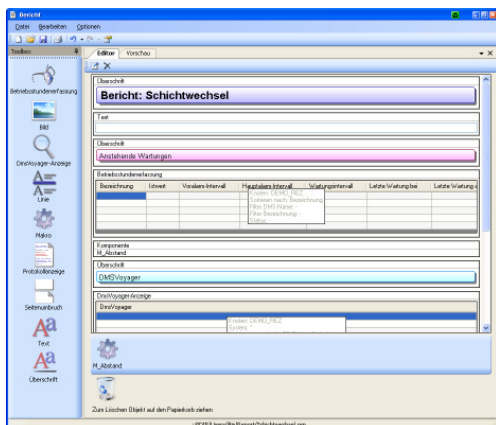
Bericht

Datei Bearbeiten Optionen

Toolbox

Betriebsstundenerfassung

Bild

DmsVoyager-Anzeige

Linie

Makro

Protokollanzeige

Seitenumbruch

Text

Überschrift

Editor Vorschau

Überschrift

Bericht: Schichtwechsel

Text

Überschrift

Anstehende Wartungen

Betriebsstundenerfassung

| Bezeichnung | Istwert | Voralarm-Intervall | Hauptalarm-Intervall | Wartungsintervall | Letzte Wartung bei | Letzte Wartung a |
|---|---|---|---|---|---|---|
| | | | | | | |

Knoten: DEMO_REZ
Sortieren nach: Bezeichnung
Filter DMS-Name:
Filter Bezeichnung:
Status:

Komponente
M_Abstand

Überschrift

DMSVoyager

DmsVoyager-Anzeige

DmsVoyager

Knoten: DEMO_REZ
System: *

M_Abstand

Zum Löschen Objekt auf den Papierkorb ziehen

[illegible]